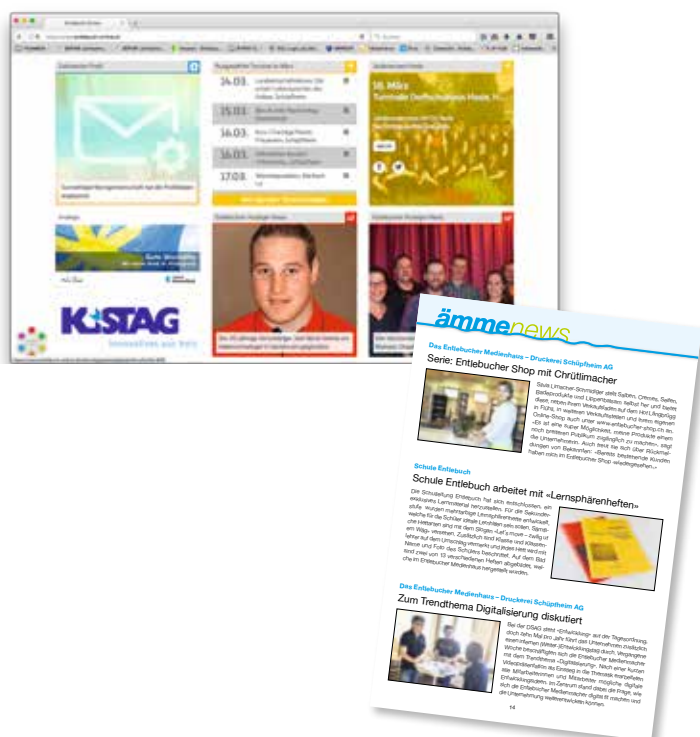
Entlebuch Online

Ausgewählte Termine im März

14.03.

15.03.

16.03.

16.03.

17.03.

18. März

K:STAG

ämmenews

Das Entlebucher Medienhaus – Druckerei Schüpfheim AG

Serie: Entlebucher Shop mit Chrütlimacher

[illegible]

Schule Entlebuch

Schule Entlebuch arbeitet mit «Lernsphärenheften»

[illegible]

Das Entlebucher Medienhaus – Druckerei Schüpfheim AG

Zum Trendthema Digitalisierung diskutiert

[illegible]

14